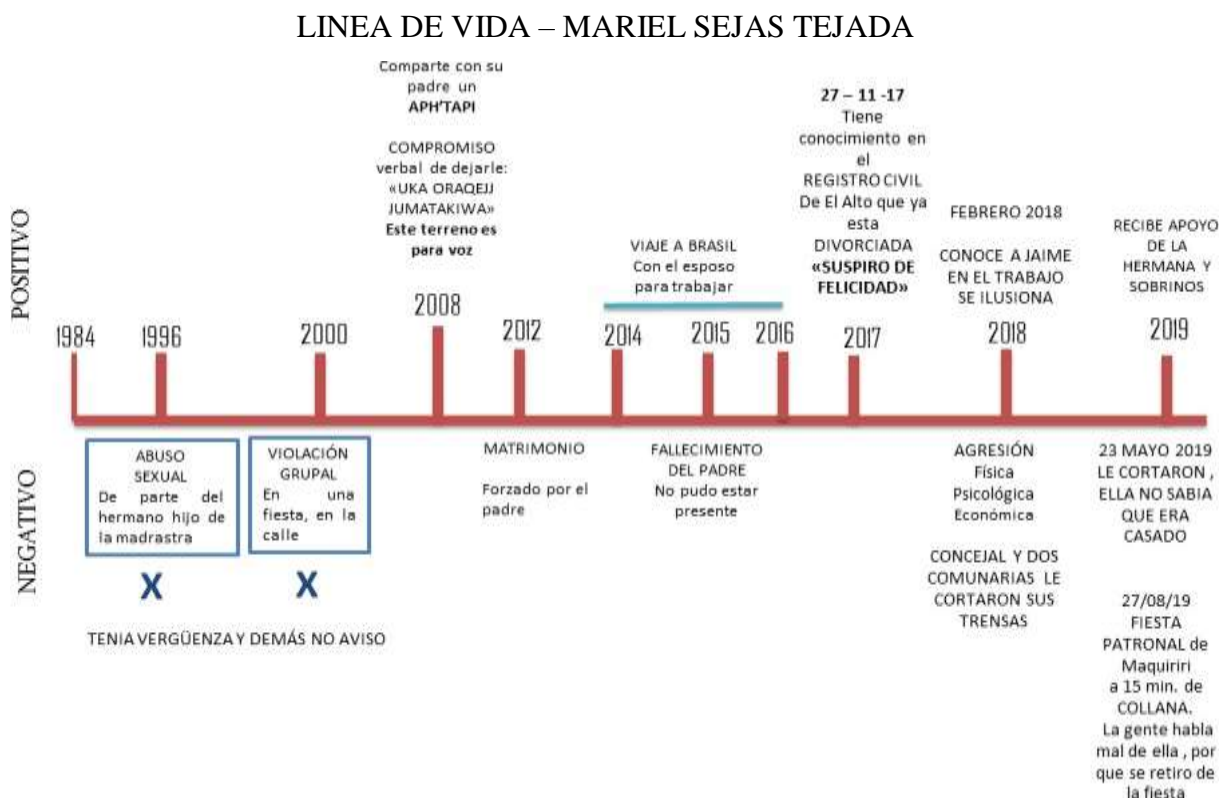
LINEA DE VIDA – MARIEL SEJAS TEJADA

POSITIVO

Comparte con su padre un **APH'TAPI**

COMPROMISO verbal de dejarle: «UKA ORAQEJJ JUMATAKIWA» **Este terreno es para voz**

VIAJE A BRASIL Con el esposo para trabajar

**27 – 11 -17** Tiene conocimiento en el REGISTRO CIVIL De El Alto que ya esta DIVORCIADA **«SUSPIRO DE FELICIDAD»**

FEBRERO 2018

CONOCE A JAIME EN EL TRABAJO SE ILUSIONA

RECIBE APOYO DE LA HERMANA Y SOBRINOS

1984 1996 2000 2008 2012 2014 2015 2016 2017 2018 2019

NEGATIVO

ABUSO SEXUAL De parte del hermano hijo de la madrastra

VIOLACIÓN GRUPAL En una fiesta, en la calle

X X

TENIA VERGÜENZA Y DEMÁS NO AVISO

MATRIMONIO

Forzado por el padre

FALLECIMIENTO DEL PADRE No pudo estar presente

AGRESIÓN Física Psicológica Económica

CONCEJAL Y DOS COMUNARIAS LE CORTARON SUS TRENSAS

23 MAYO 2019 LE CORTARON , ELLA NO SABIA QUE ERA CASADO

27/08/19 FIESTA PATRONAL de Maquiriri a 15 min. de COLLANA. La gente habla mal de ella , por que se retiro de la fiesta